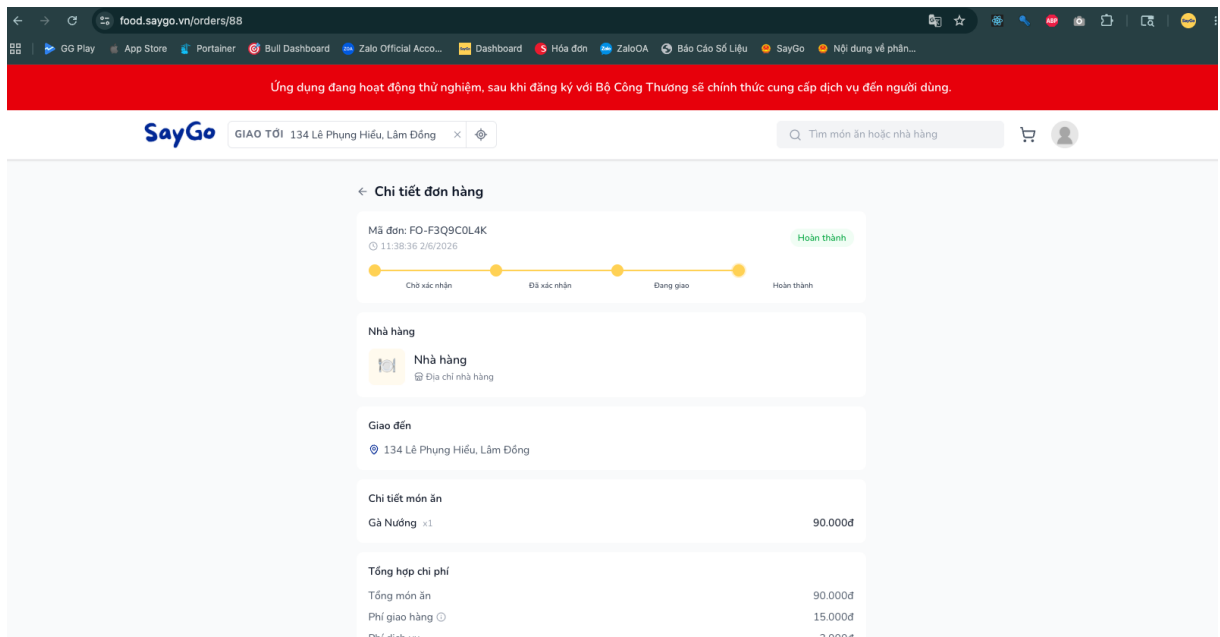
food.saygo.vn/orders/88

GG Play App Store Portainer Bull Dashboard Zalo Official Acco... Dashboard Hóa đơn ZaloOA Báo Cáo Số Liệu SayGo Nội dung về phân...

Ứng dụng đang hoạt động thử nghiệm, sau khi đăng ký với Bộ Công Thương sẽ chính thức cung cấp dịch vụ đến người dùng.

SayGo GIAO TỚI 134 Lê Phụng Hiểu, Lâm Đồng

Tìm món ăn hoặc nhà hàng

← Chi tiết đơn hàng

Mã đơn: FO-F3Q9C0L4K
11:38:36 2/6/2026

Hoàn thành

Chờ xác nhận Đã xác nhận Đang giao Hoàn thành

Nhà hàng

Nhà hàng
Địa chỉ nhà hàng

Giao đến

134 Lê Phụng Hiểu, Lâm Đồng

Chi tiết món ăn

Gà Nướng x1 90.000đ

Tổng hợp chi phí

Tổng món ăn 90.000đ
Phí giao hàng 15.000đ
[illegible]